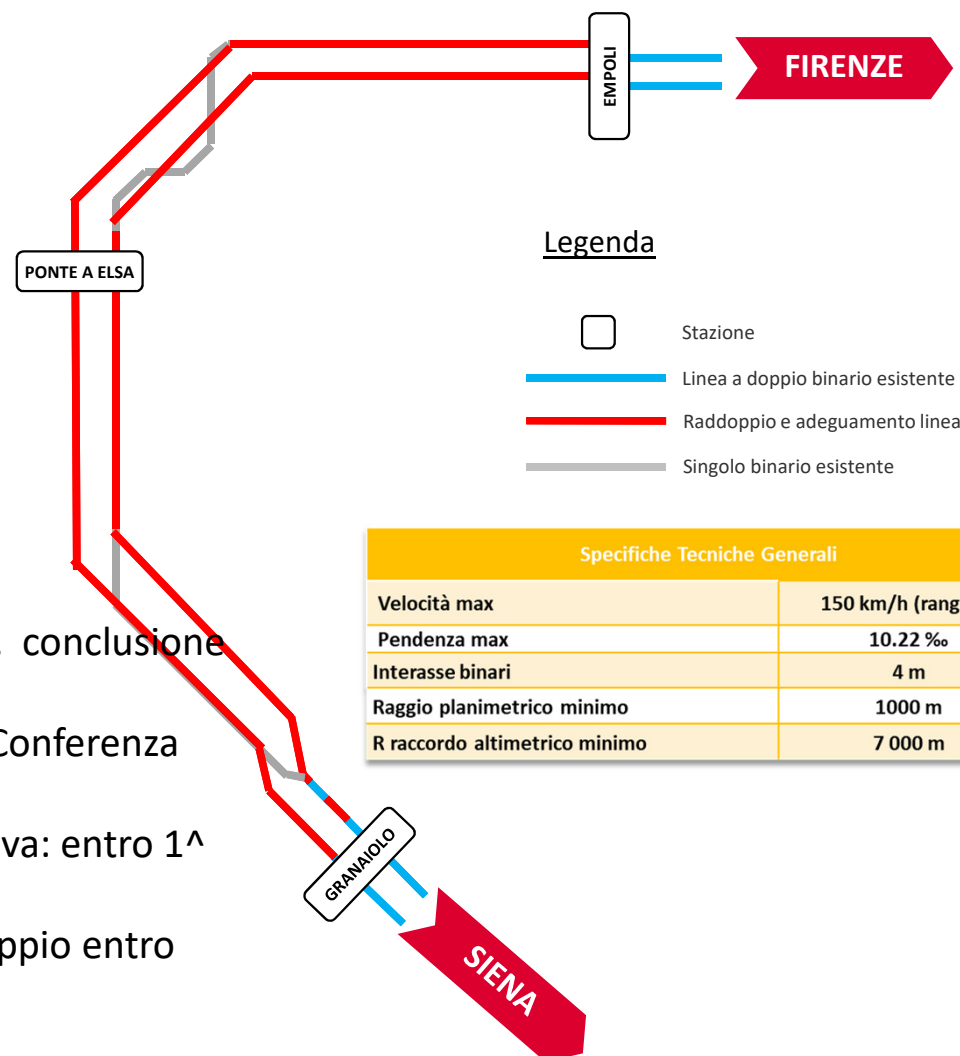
EMPOLI

FIRENZE

PONTE A ELSA

Legenda

Stazione

Linea a doppio binario esistente

Raddoppio e adeguamento linea

Singolo binario esistente

| Specifiche Tecniche Generali | |
|---|---|
| Velocità max | 150 km/h (rang |
| Pendenza max | 10.22 ‰ |
| Interasse binari | 4 m |
| Raggio planimetrico minimo | 1000 m |
| R raccordo altimetrico minimo | 7 000 m |

conclusione

Conferenza

va: entro 1^

ppio entro

GRANAIOLO

SIENA